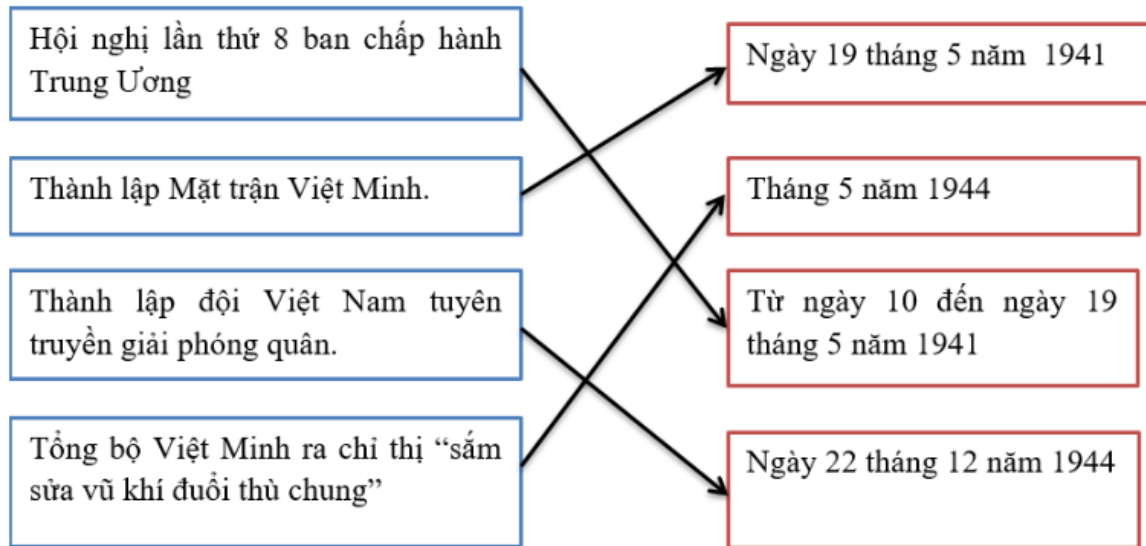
Hội nghị lần thứ 8 ban chấp hành Trung Ương

Thành lập Mặt trận Việt Minh.

Thành lập đội Việt Nam tuyên truyền giải phóng quân.

Tổng bộ Việt Minh ra chỉ thị “sắm sửa vũ khí đuổi thù chung”

Ngày 19 tháng 5 năm 1941

Tháng 5 năm 1944

Từ ngày 10 đến ngày 19 tháng 5 năm 1941

Ngày 22 tháng 12 năm 1944